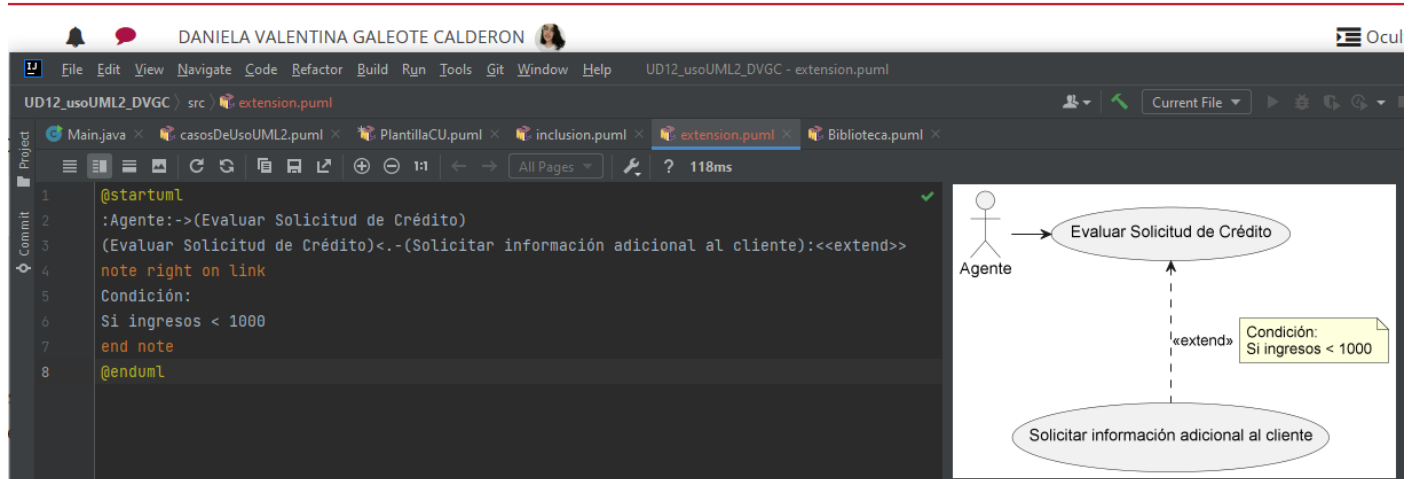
DANIELA VALENTINA GALEOTE CALDERON

Ocul

File Edit View Navigate Code Refactor Build Run Tools Git Window Help UD12_usoUML2_DVGC - extension.puml

UD12_usoUML2_DVGC 〉 src 〉 extension.puml

Current File

Project

Commit

Main.java × casosDeUsoUML2.puml × PlantillaCU.puml × inclusion.puml × extension.puml × Biblioteca.puml ×

1:1 All Pages ? 118ms

1 @startuml
2 :Agente:->(Evaluar Solicitud de Crédito)
3 (Evaluar Solicitud de Crédito)<.-(Solicitar información adicional al cliente):<<extend>>
4 note right on link
5 Condición:
6 Si ingresos < 1000
7 end note
8 @enduml

Agente

Evaluar Solicitud de Crédito

«extend»

Condición:
Si ingresos < 1000

Solicitar información adicional al cliente